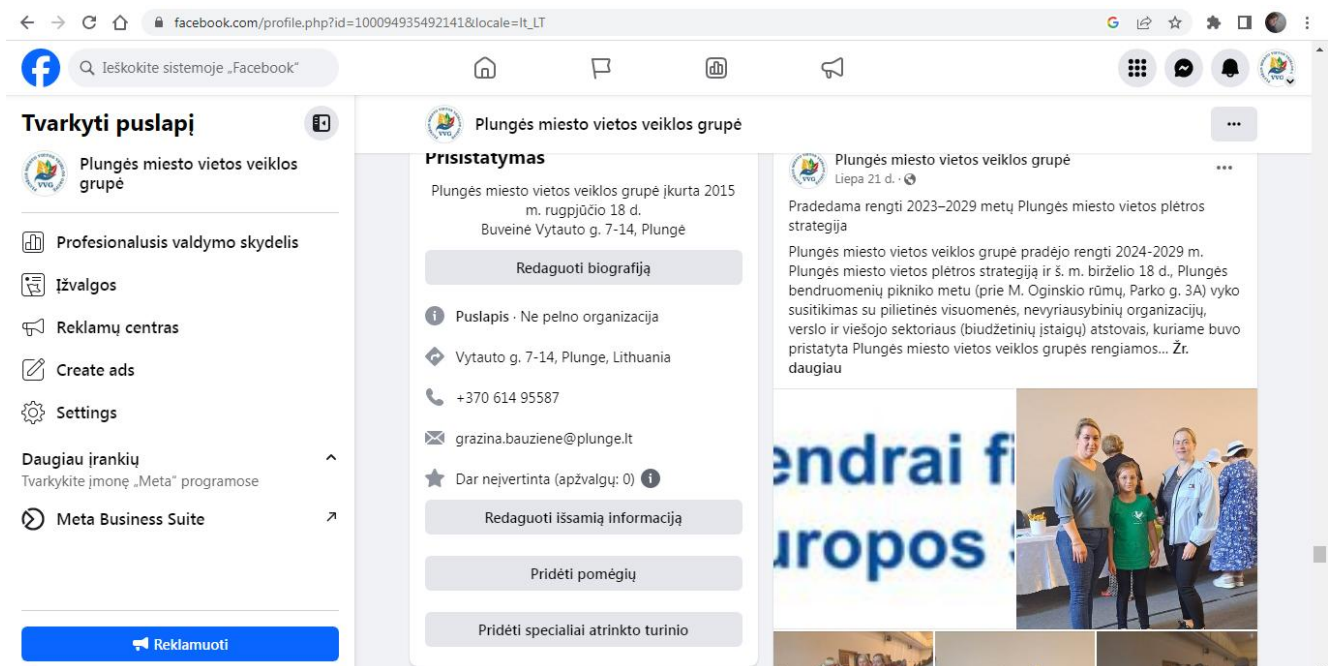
facebook.com/profile.php?id=100094935492141&locale=lt_LT

Ieškokite sistemoje „Facebook“

Tvarkyti puslapį

Plungės miesto vietos veiklos grupė

Profesionalusis valdymo skydelis

Įžvalgos

Reklamų centras

Create ads

Settings

Daugiau įrankių
Tvarkykite įmonę „Meta“ programose

Meta Business Suite

Reklamuoti

Plungės miesto vietos veiklos grupė

Prisistatymas

Plungės miesto vietos veiklos grupė įkurta 2015 m. rugpjūčio 18 d.
Buveinė Vytauto g. 7-14, Plungė

Redaguoti biografiją

Puslapis · Ne pelno organizacija

Vytauto g. 7-14, Plunge, Lithuania

+370 614 95587

grazina.bauziene@plunge.lt

Dar neįvertinta (apžvalgų: 0)

Redaguoti išsamią informaciją

Pridėti pomėgių

Pridėti specialiai atrinkto turinio

Plungės miesto vietos veiklos grupė
Liepa 21 d. ·

Pradedama rengti 2023–2029 metų Plungės miesto vietos plėtros strategija

Plungės miesto vietos veiklos grupė pradėjo rengti 2024-2029 m. Plungės miesto vietos plėtros strategiją ir š. m. birželio 18 d., Plungės bendruomenių piknikо metu (prie M. Oginskio rūmų, Parko g. 3A) vyko susitikimas su pilietinės visuomenės, nevyriausybinių organizacijų, verslo ir viešojo sektoriaus (biudžetinių įstaigų) atstovais, kuriame buvo pristatyta Plungės miesto vietos veiklos grupės rengiamos... Žr. daugiau

endrai fi
uropos

VVG